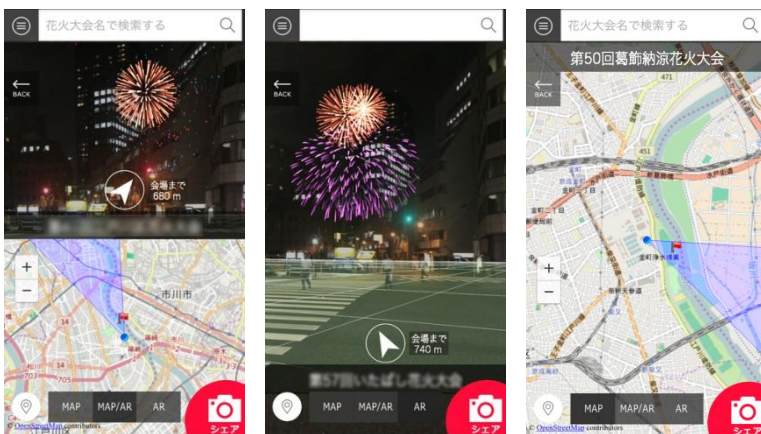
花火大会名で検索する

BACK

会場まで 680 m

+
−

市川市

14

MAP MAP/AR AR

シェア

© OpenStreetMap contributors

BACK

会場まで 740 m

第57回いたばし花火大会

MAP MAP/AR AR

シェア

花火大会名で検索する

第50回葛飾納涼花火大会

BACK

451

+
−

MAP MAP/AR AR

シェア

© OpenStreetMap contributors